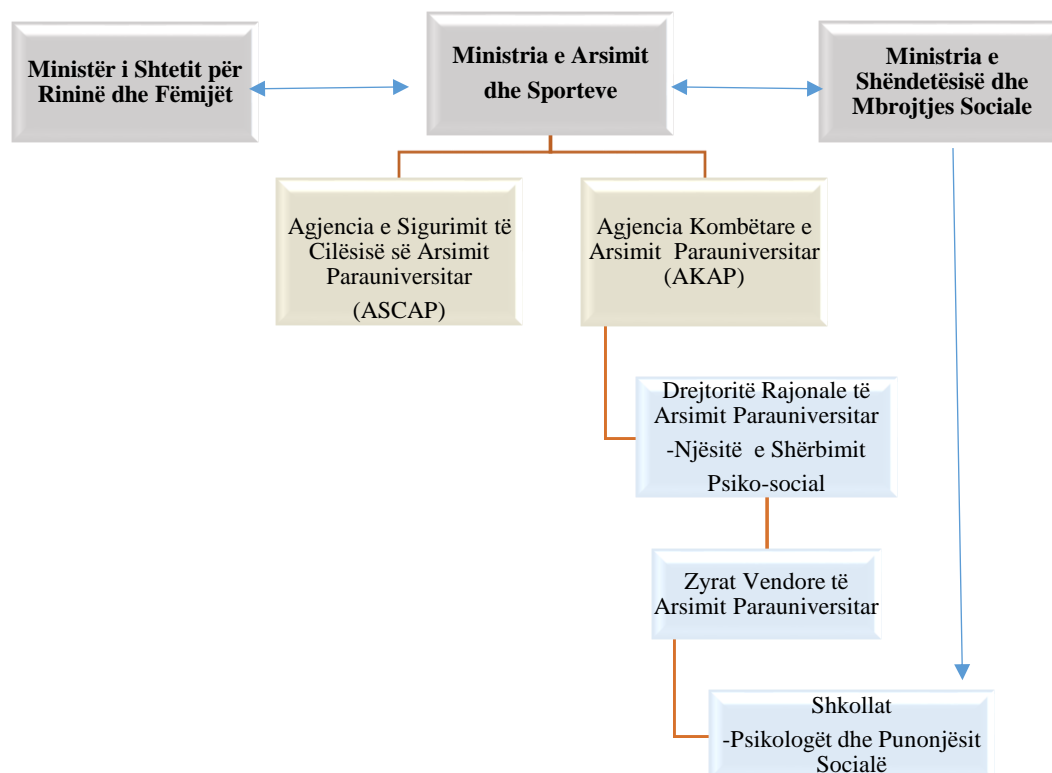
Ministër i Shtetit për Rininë dhe Fëmijët

Ministria e Arsimit dhe Sporteve

Ministria e Shëndetësisë dhe Mbrojtjes Sociale

Agjencia e Sigurimit të Cilësisë së Arsimit Parauniversitar (ASCAP)

Agjencia Kombëtare e Arsimit Parauniversitar (AKAP)

Drejtoritë Rajonale të Arsimit Parauniversitar -Njësitë e Shërbimit Psiko-social

Zyrat Vendore të Arsimit Parauniversitar

Shkollat -Psikologët dhe Punonjësit Socialë